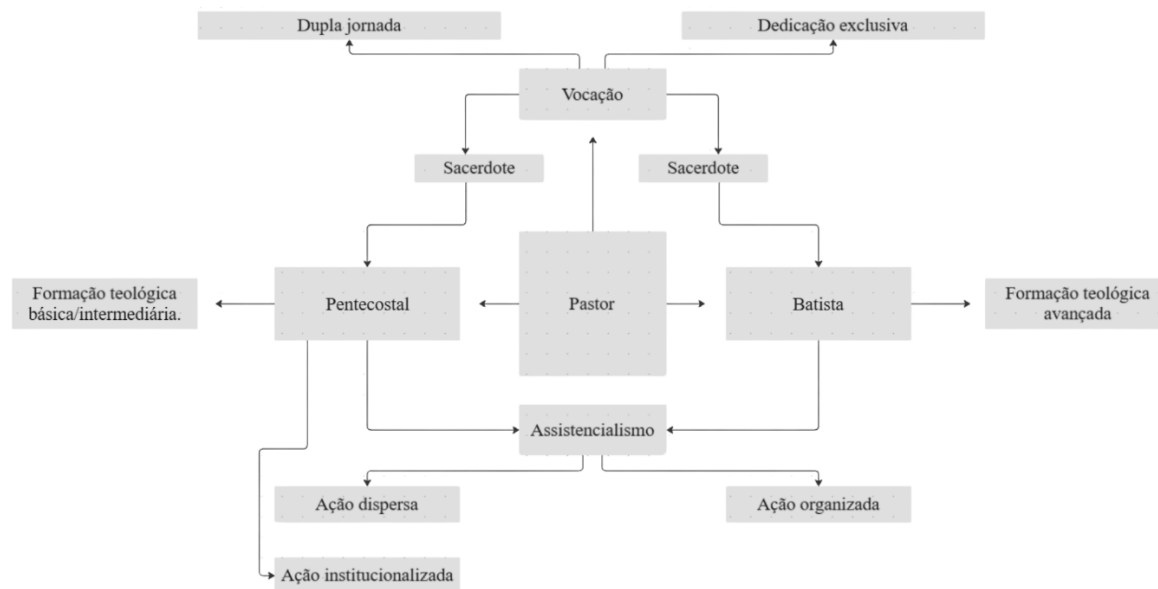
Dupla jornada

Dedicação exclusiva

Vocação

Sacerdote

Sacerdote

Formação teológica básica/intermediária.

Pentecostal

Pastor

Batista

Formação teológica avançada

Assistencialismo

Ação dispersa

Ação organizada

Ação institucionalizada